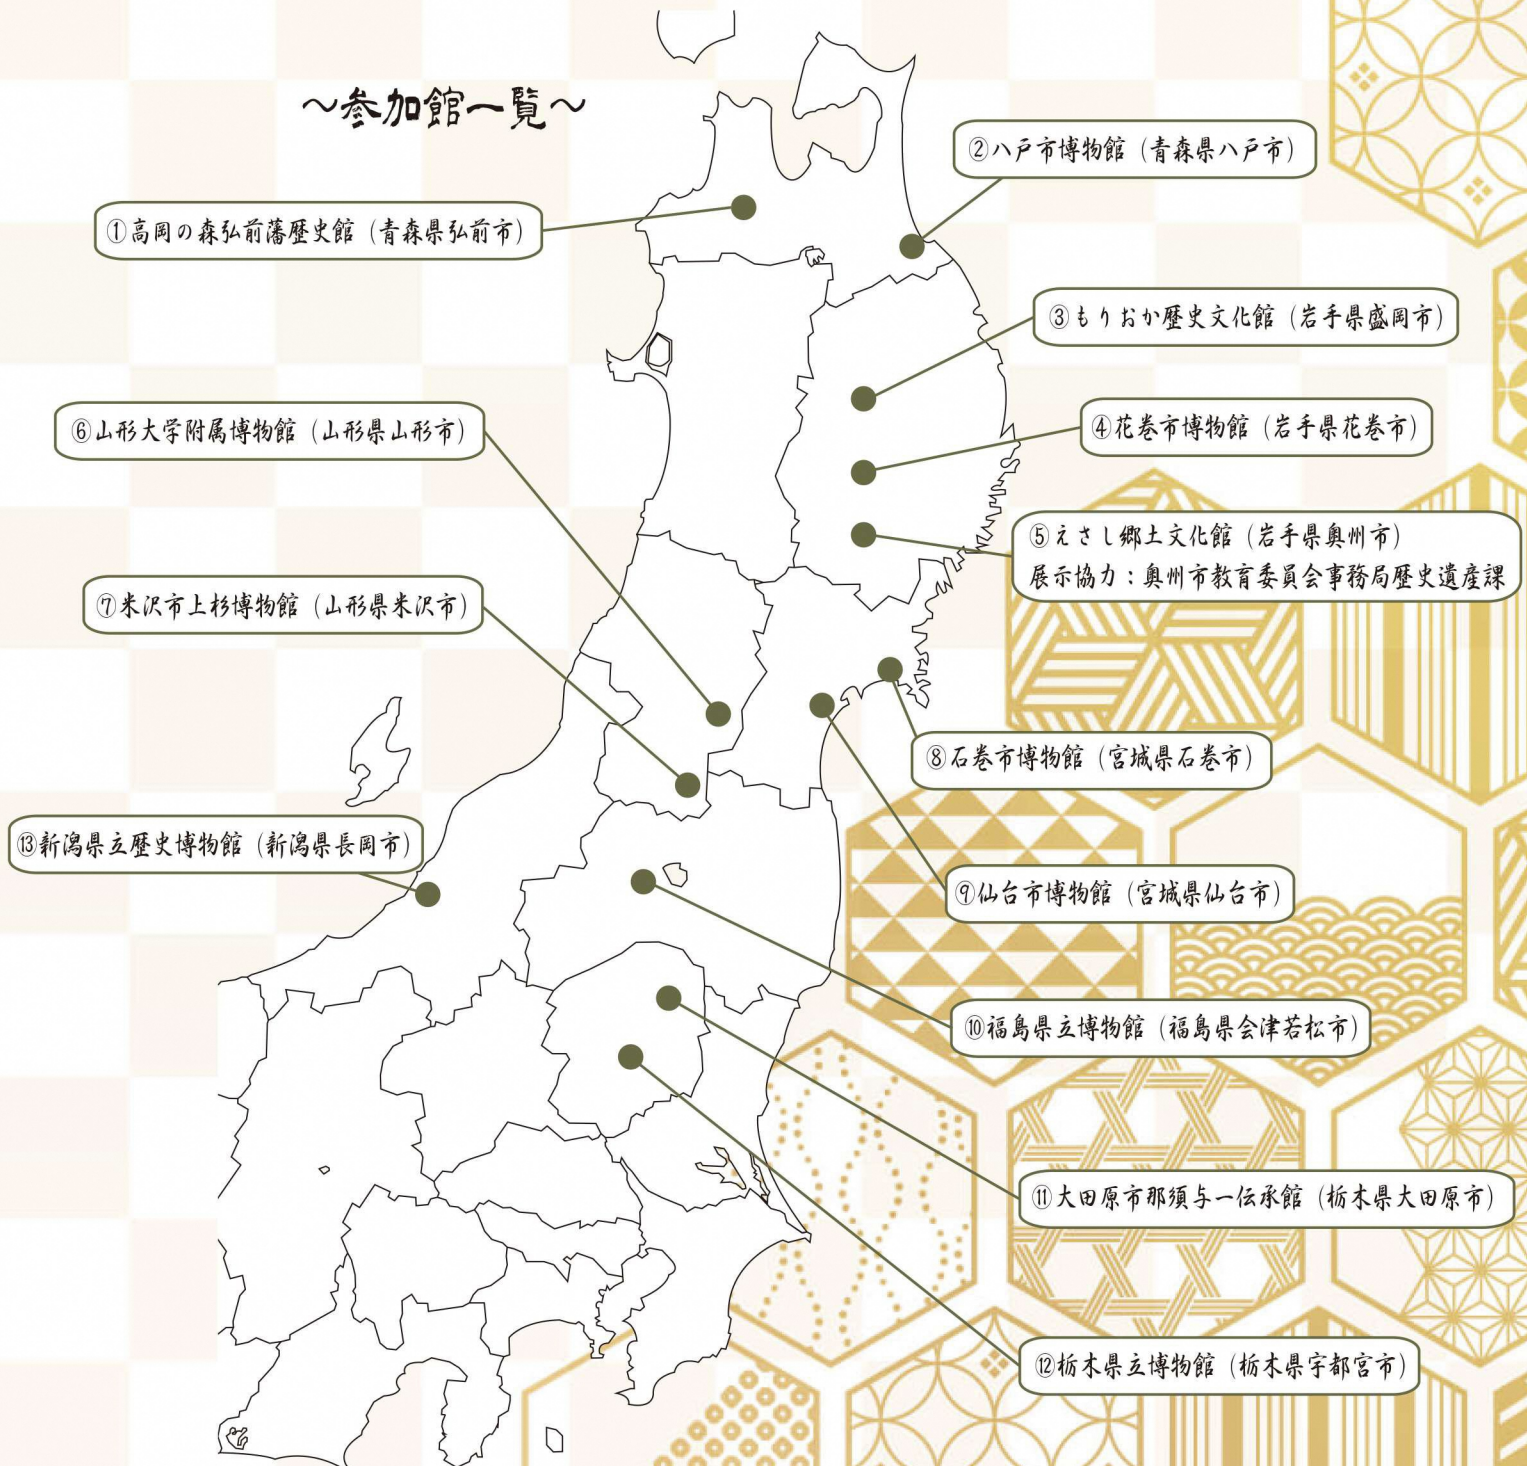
～参加館一覧～

②八戸市博物館（青森県八戸市）

①高岡の森弘前藩歴史館（青森県弘前市）

③もりおか歴史文化館（岩手県盛岡市）

⑥山形大学附属博物館（山形県山形市）

④花巻市博物館（岩手県花巻市）

⑤えさし郷土文化館（岩手県奥州市）
展示協力：奥州市教育委員会事務局歴史遺産課

⑦米沢市上杉博物館（山形県米沢市）

⑧石巻市博物館（宮城県石巻市）

⑬新潟県立歴史博物館（新潟県長岡市）

⑨仙台市博物館（宮城県仙台市）

⑩福島県立博物館（福島県会津若松市）

⑪大田原市那須与一伝承館（栃木県大田原市）

⑫栃木県立博物館（栃木県宇都宮市）